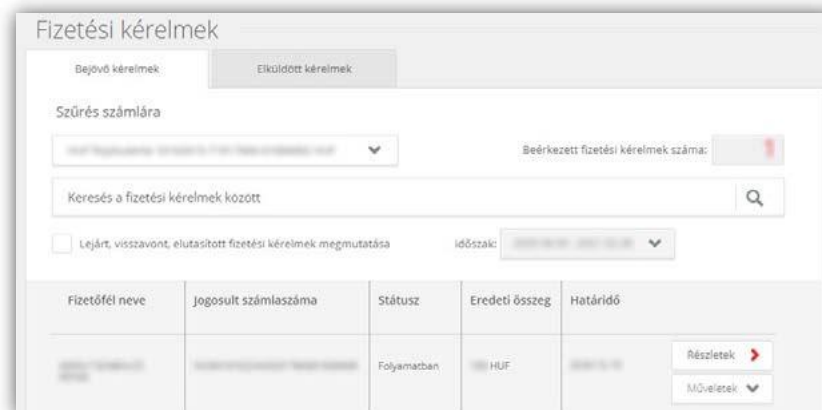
Fizetési kérelmek

Bejövő kérelmek | Elküldött kérelmek

Szűrés számlára

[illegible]

Beérkezett fizetési kérelmek száma: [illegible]

Keresés a fizetési kérelmek között

Lejárt, visszavont, elutasított fizetési kérelmek megmutatása

időszak: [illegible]

| Fizetőfél neve | Jogosult számlaszáma | Státusz | Eredeti összeg | Határidő | |
|---|---|---|---|---|---|
| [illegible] | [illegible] | Folyamatban | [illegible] HUF | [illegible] | Részletek Műveletek |